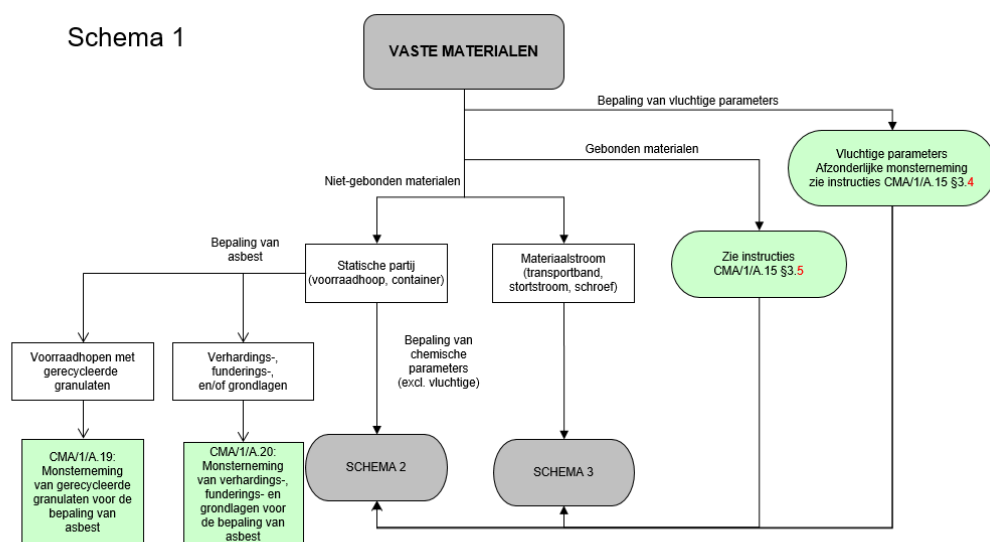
Schema 1

VASTE MATERIALEN

Bepaling van vluchtige parameters

Gebonden materialen

Vluchtige parameters
Afzonderlijke monsterneming
zie instructies CMA/1/A.15 §3.4

Niet-gebonden materialen

Bepaling van asbest

Statische partij (voorraadhoop, container)

Materiaalstroom (transportband, stortstroom, schroef)

Zie instructies CMA/1/A.15 §3.5

Voorraadhopen met gerecycleerde granulaten

Verhardings-, funderings-, en/of grondlagen

Bepaling van chemische parameters (excl. vluchtige)

CMA/1/A.19: Monsterneming van gerecycleerde granulaten voor de bepaling van asbest

CMA/1/A.20: Monsterneming van verhardings-, funderings- en grondlagen voor de bepaling van asbest

SCHEMA 2

SCHEMA 3